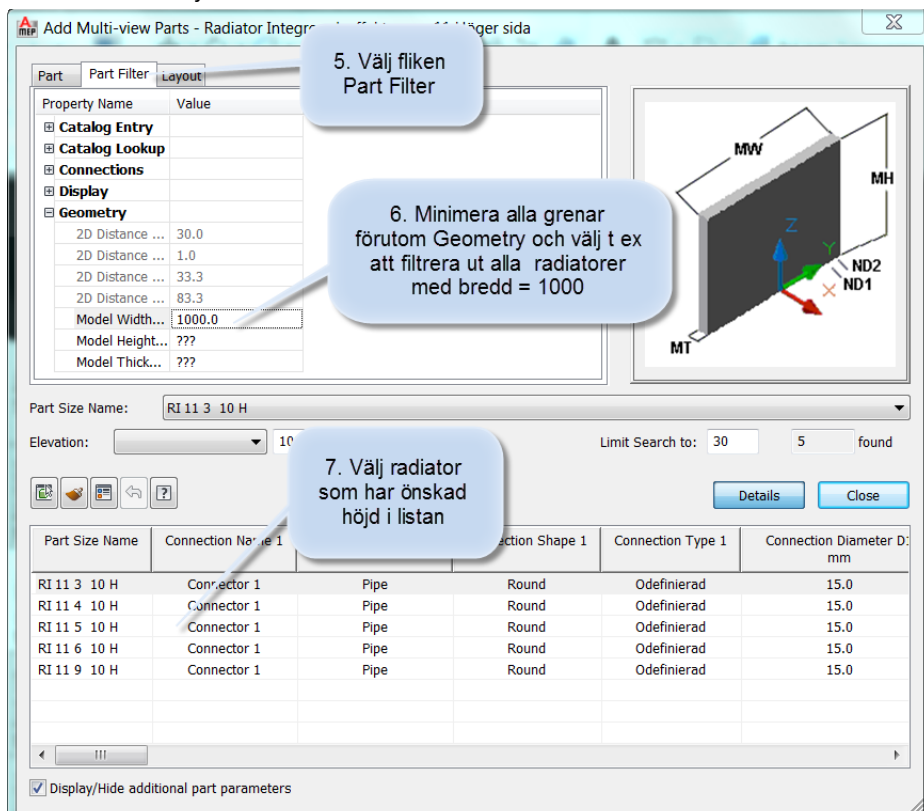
MEP Add Multi-view Parts - Radiator Integr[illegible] Höger sida

Part | Part Filter | Layout

5. Välj fliken Part Filter

| Property Name | Value |
|---|---|
| ⊞ Catalog Entry | |
| ⊞ Catalog Lookup | |
| ⊞ Connections | |
| ⊞ Display | |
| ⊟ Geometry | |
| 2D Distance ... | 30.0 |
| 2D Distance ... | 1.0 |
| 2D Distance ... | 33.3 |
| 2D Distance ... | 83.3 |
| Model Width... | 1000.0 |
| Model Height... | ??? |
| Model Thick... | ??? |

6. Minimera alla grenar förutom Geometry och välj t ex att filtrera ut alla radiatorer med bredd = 1000

MW
MH
Z
Y
ND2
ND1
MT

Part Size Name: RI 11 3 10 H

Elevation: 10

Limit Search to: 30 5 found

7. Välj radiator som har önskad höjd i listan

Details Close

| Part Size Name | Connection Name 1 | | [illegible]ection Shape 1 | Connection Type 1 | Connection Diameter D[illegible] mm |
|---|---|---|---|---|---|
| RI 11 3 10 H | Connector 1 | Pipe | Round | Odefinierad | 15.0 |
| RI 11 4 10 H | Connector 1 | Pipe | Round | Odefinierad | 15.0 |
| RI 11 5 10 H | Connector 1 | Pipe | Round | Odefinierad | 15.0 |
| RI 11 6 10 H | Connector 1 | Pipe | Round | Odefinierad | 15.0 |
| RI 11 9 10 H | Connector 1 | Pipe | Round | Odefinierad | 15.0 |

☑ Display/Hide additional part parameters